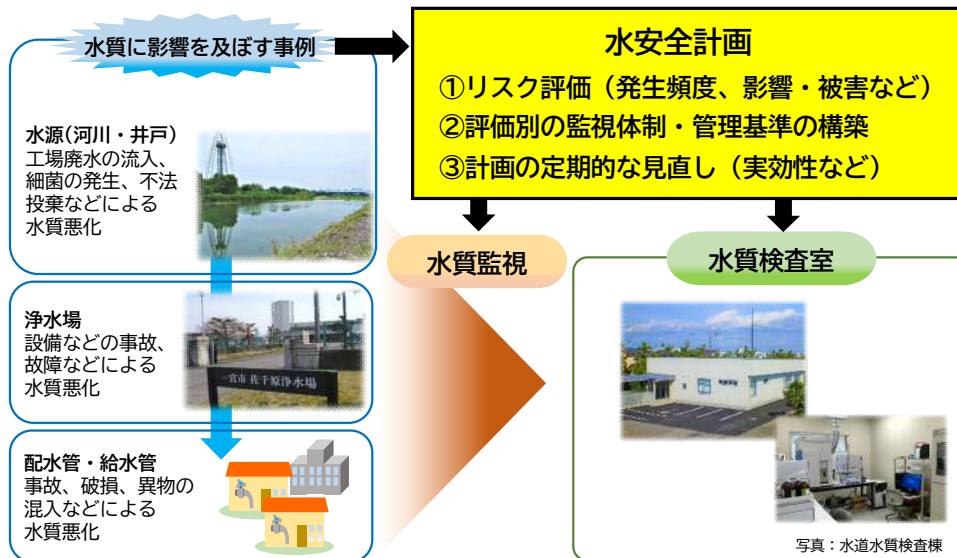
水質に影響を及ぼす事例

水源(河川・井戸)
工場廃水の流入、細菌の発生、不法投棄などによる水質悪化

浄水場
設備などの事故、故障などによる水質悪化

一宮市 佐千原浄水場

配水管・給水管
事故、破損、異物の混入などによる水質悪化

水安全計画
①リスク評価(発生頻度、影響・被害など)
②評価別の監視体制・管理基準の構築
③計画の定期的な見直し(実効性など)

水質監視

水質検査室

写真:水道水質検査棟